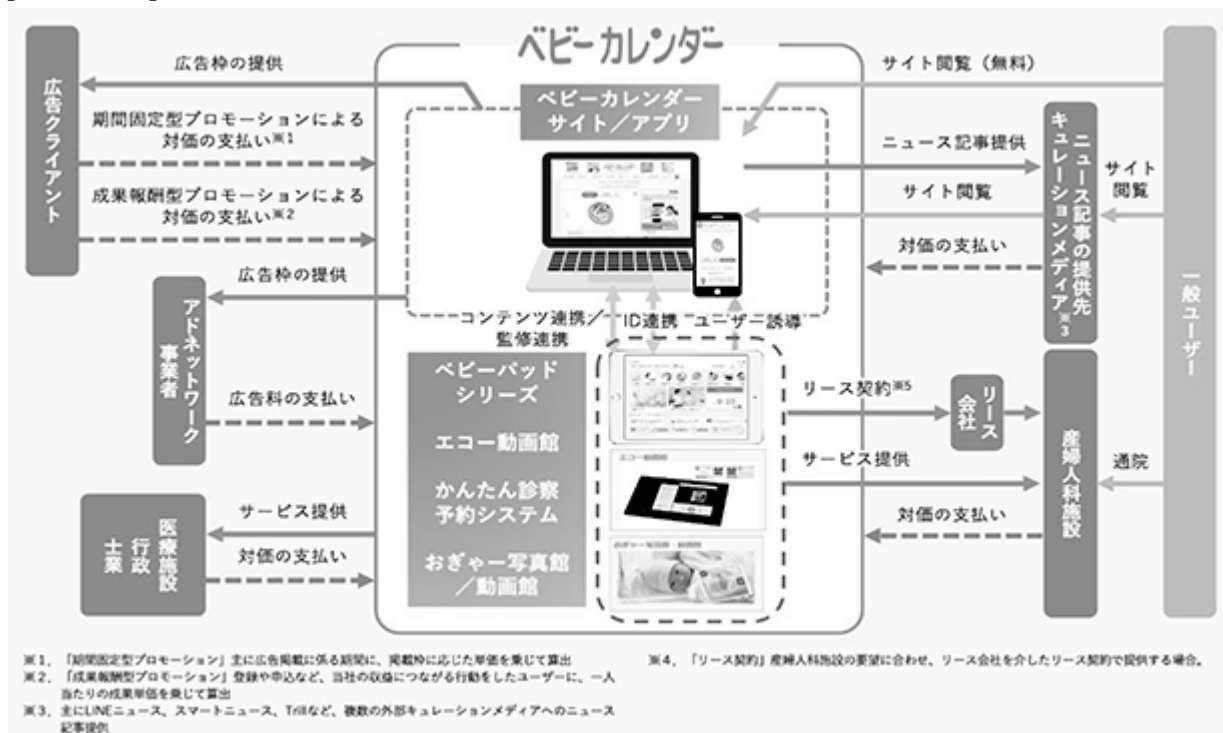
ベビーカレンダー

広告クライアント

広告枠の提供

期間固定型プロモーションによる対価の支払い※1

成果報酬型プロモーションによる対価の支払い※2

広告枠の提供

アドネットワーク事業者

広告料の支払い

医療施設 行政 士業

サービス提供

対価の支払い

ベビーカレンダー サイト／アプリ

コンテンツ連携／監修連携

ID連携

ユーザー誘導

ベビーパッドシリーズ

エコー動画館

かんたん診察予約システム

おぎゃー写真館／動画館

サイト閲覧（無料）

ニュース記事提供

サイト閲覧

対価の支払い

ニュース記事の提供先キュレーションメディア※3

サイト閲覧

一般ユーザー

リース契約※5

リース会社

サービス提供

対価の支払い

産婦人科施設

通院

※1.「期間固定型プロモーション」主に広告掲載に係る期間に、掲載枠に応じた単価を乗じて算出
※2.「成果報酬型プロモーション」登録や申込など、当社の収益につながる行動をしたユーザーに、一人当たりの成果単価を乗じて算出
※3.主にLINEニュース、スマートニュース、Trillなど、複数の外部キュレーションメディアへのニュース記事提供

※4.「リース契約」産婦人科施設の要望に合わせ、リース会社を介したリース契約で提供する場合。